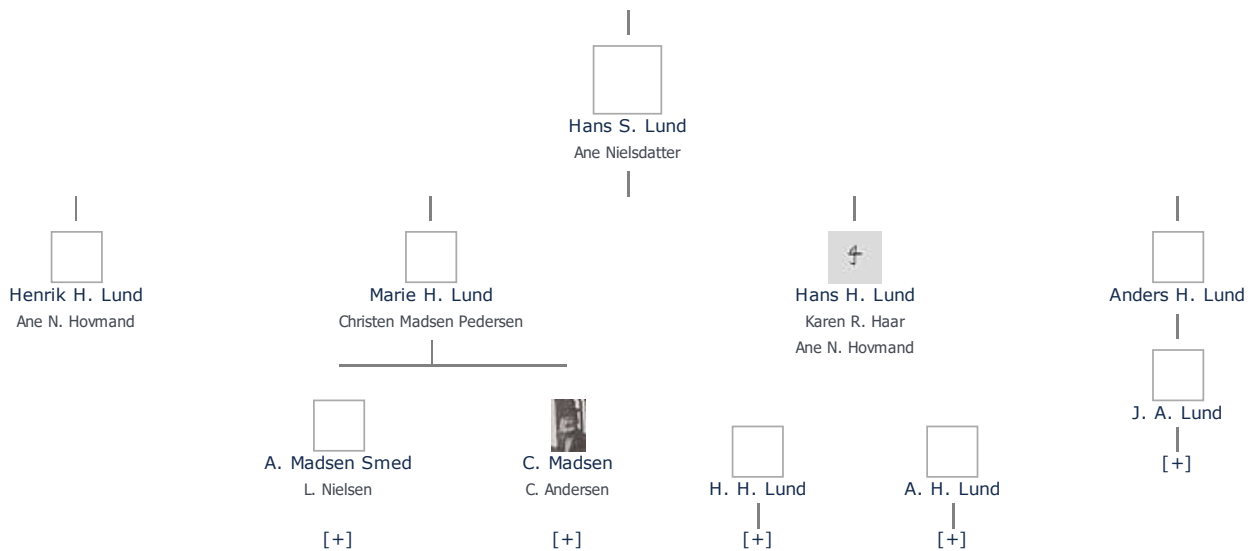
Hans S. Lund
Ane Nielsdatter

Henrik H. Lund
Ane N. Hovmand

Marie H. Lund
Christen Madsen Pedersen

Hans H. Lund
Karen R. Haar
Ane N. Hovmand

Anders H. Lund

A. Madsen Smed
L. Nielsen
[+]

C. Madsen
C. Andersen
[+]

H. H. Lund
[+]

A. H. Lund
[+]

J. A. Lund
[+]